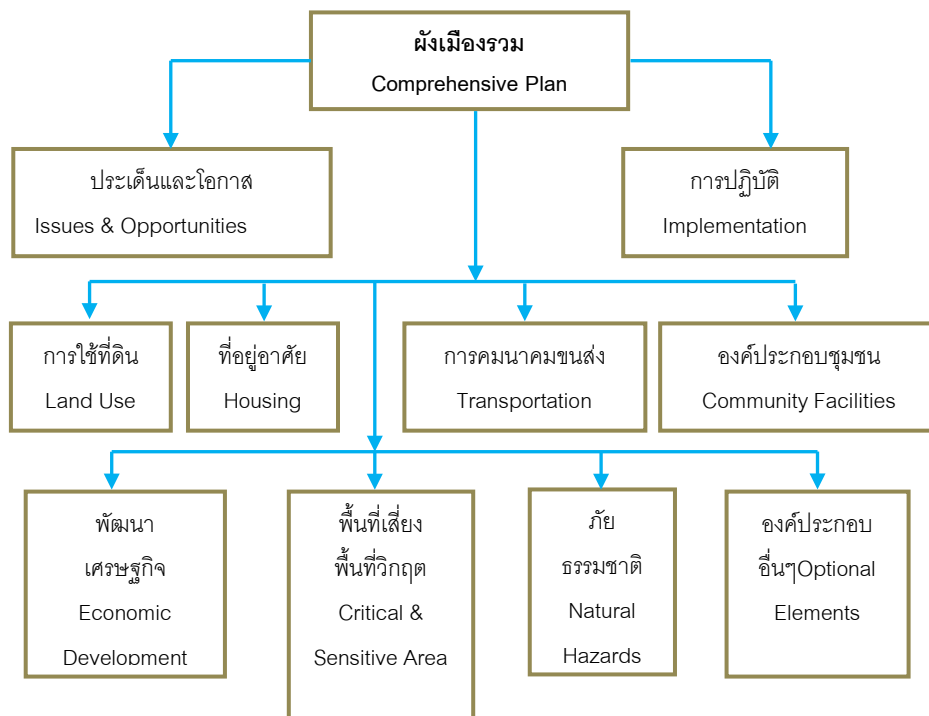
ผังเมืองรวม
Comprehensive Plan

ประเด็นและโอกาส
Issues & Opportunities

การปฏิบัติ
Implementation

การใช้ที่ดิน
Land Use

ที่อยู่อาศัย
Housing

การคมนาคมขนส่ง
Transportation

องค์ประกอบชุมชน
Community Facilities

พัฒนา
เศรษฐกิจ
Economic
Development

พื้นที่เสี่ยง
พื้นที่วิกฤต
Critical &
Sensitive Area

ภัย
ธรรมชาติ
Natural
Hazards

องค์ประกอบ
อื่นๆOptional
Elements